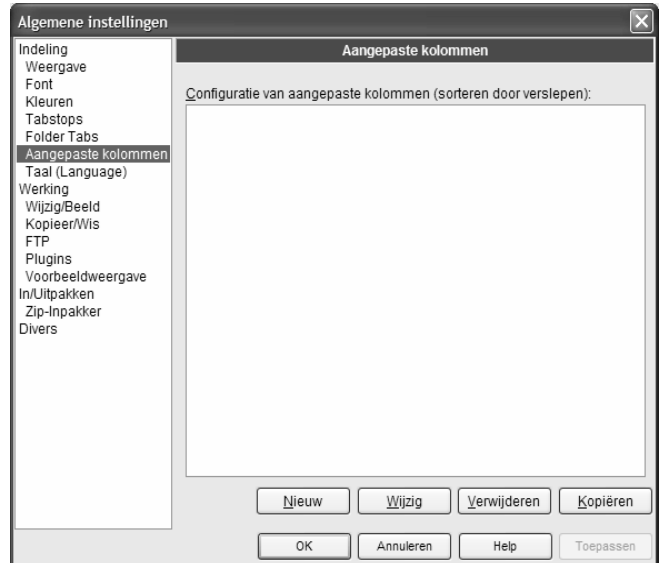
Algemene instellingen

Indeling
Weergave
Font
Kleuren
Tabstops
Folder Tabs
Aangepaste kolommen
Taal (Language)
Werking
Wijzig/Beeld
Kopieer/Wis
FTP
Plugins
Voorbeeldweergave
In/Uitpakken
Zip-Inpakker
Divers

Aangepaste kolommen

Configuratie van aangepaste kolommen (sorteren door verslepen):

Nieuw
Wijzig
Verwijderen
Kopiëren

OK
Annuleren
Help
Toepassen